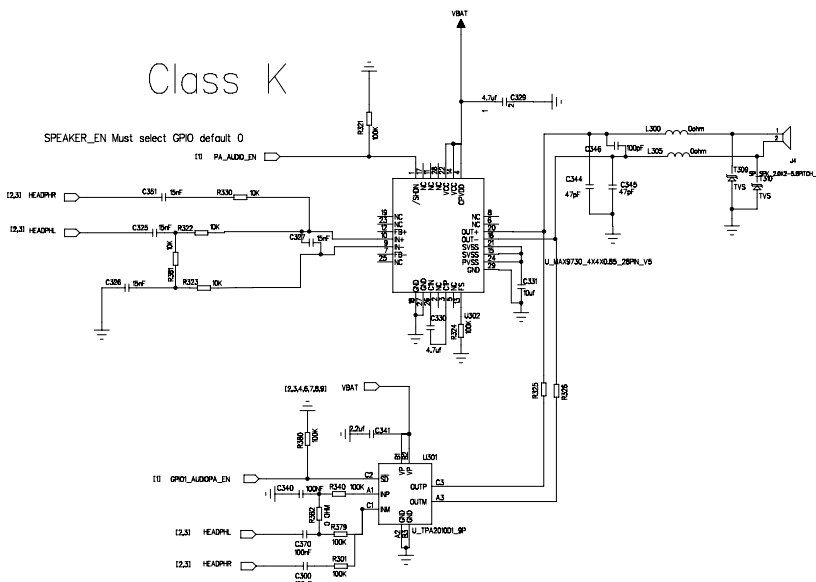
Class K

SPEAKER_EN Must select GPIO default 0

VBAT

4.7uf C329

R321 100K

[1] PA_AUDIO_EN

[2,3] HEADPHR C351 15nF R330 10K

[2,3] HEADPHL C325 15nF R322 10K

C327 15nF

R331 10K

C326 15nF R323 10K

/SHDN NC NC VCC VCC CPVDD

NC NC FB+ IN+ IN- FB- NC

NC NC OUT+ OUT- SVSS SVSS PVSS GND

U_MAX9730_4X4X0.85_28PIN_V5

C331 10uf

C330 4.7uf

R324 100K U302

L300 0ohm

C346 100pF

L305 0ohm

C344 47pF

C345 47pF

T309 TVS

T310 TVS

J4 SPK_2.0X2-5.8PITCH_

R325

R326

[2,3,4,6,7,8,9] VBAT

R380 100K

2.2uf C341

U301

VP VP SD

[1] GPIO1_AUDIOPA_EN

C2

C340 100NF R340 100K A1 INP

R302 0 OHM

C1 INM

C3 OUTP

A3 OUTM

GND GND GND

U_TPA2010D1_9P

[2,3] HEADPHL R379 100K

C370 100nF

[2,3] HEADPHR R301 100K

C300